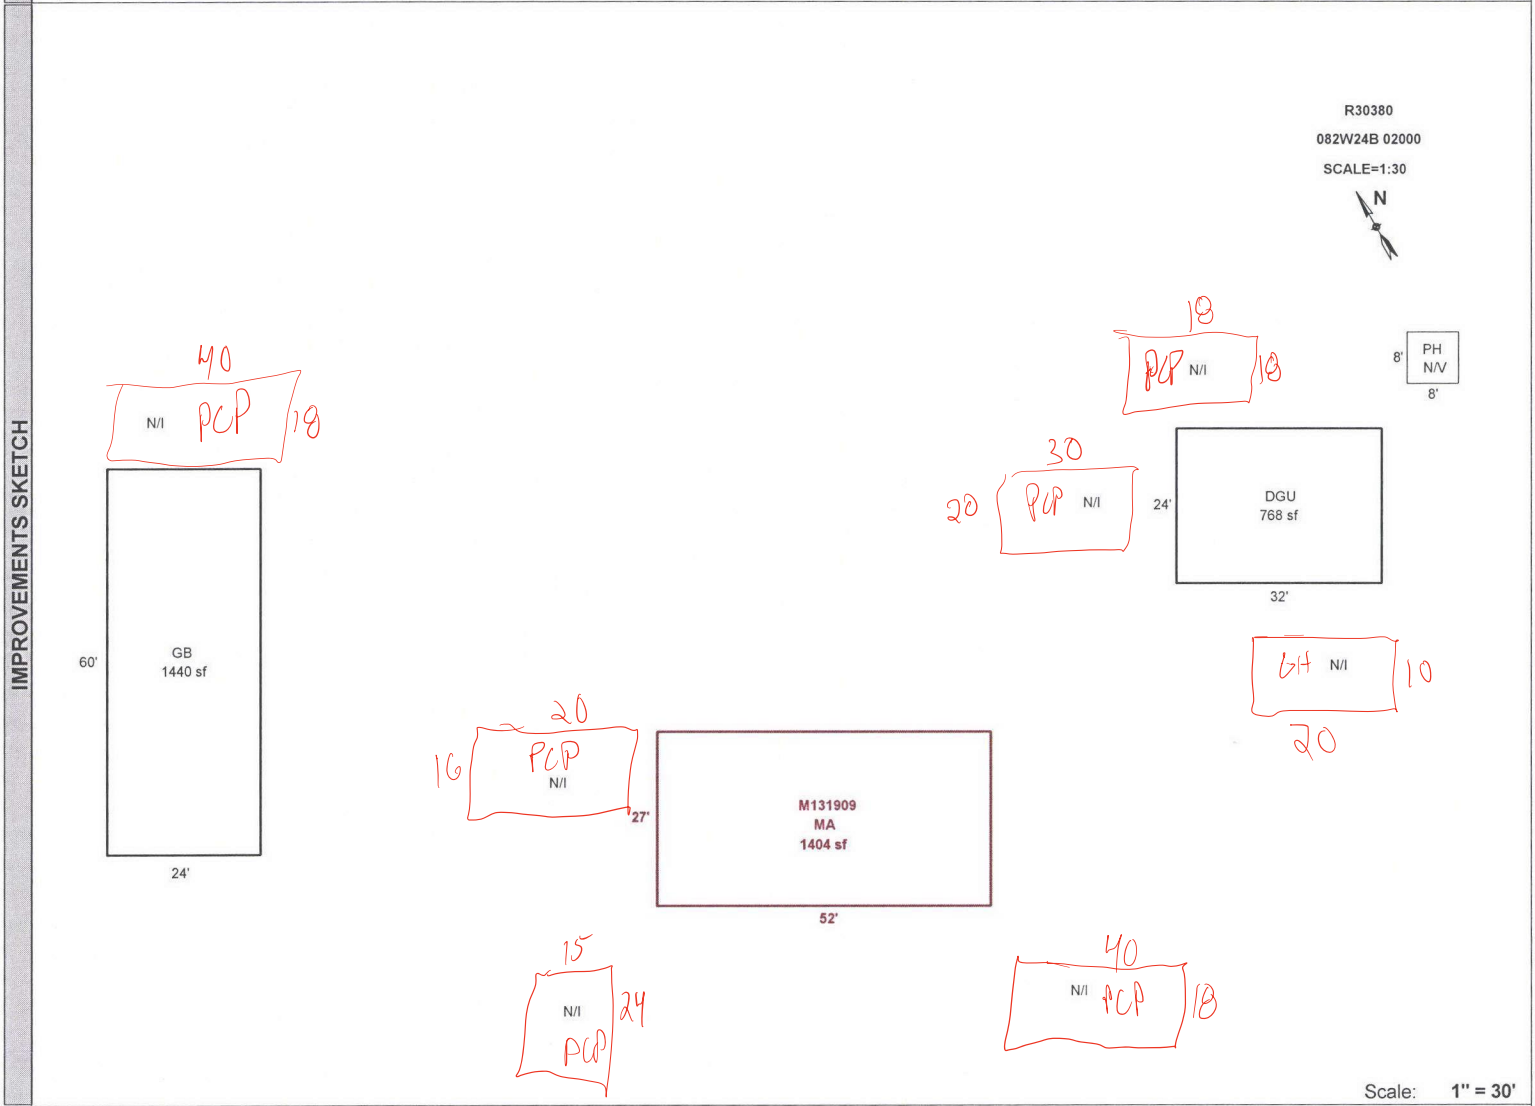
IMPROVEMENTS SKETCH

R30380
082W24B 02000
SCALE=1:30
N

18
PCP N/I 18

8' PH N/V
8'

40
N/I PCP 18

30
20 PCP N/I

24' DGU
768 sf
32'

60' GB
1440 sf
24'

GH N/I 10
20

20
16 PCP
N/I

27' M131909
MA
1404 sf
52'

15
N/I 24
PCP

40
N/I PCP 18

Scale: 1" = 30'